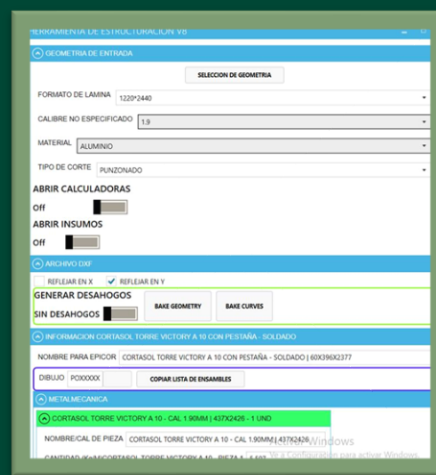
HERRAMIENTA DE ESTRUCTURACION V8

GEOMETRIA DE ENTRADA

SELECCION DE GEOMETRIA

FORMATO DE LAMINA 1220*2440

CALIBRE NO ESPECIFICADO 1.9

MATERIAL ALUMINIO

TIPO DE CORTE PUNZONADO

ABRIR CALCULADORAS

Off

ABRIR INSUMOS

Off

ARCHIVO DXF

REFLEJAR EN X

REFLEJAR EN Y

GENERAR DESAHOGOS

BAKE GEOMETRY

BAKE CURVES

SIN DESAHOGOS

INFORMACION CORTASOL TORRE VICTORY A 10 CON PESTAÑA - SOLDADO

NOMBRE PARA EPICOR CORTASOL TORRE VICTORY A 10 CON PESTAÑA - SOLDADO | 60X396X2377

DIBUJO P0XXXXX

COPIAR LISTA DE ENSAMBLES

METALMECANICA

CORTASOL TORRE VICTORY A 10 - CAL 1.90MM | 437X2426 - 1 UND

NOMBRE/CAL DE PIEZA CORTASOL TORRE VICTORY A 10 - CAL 1.90MM | 437X2426

CANTIDAD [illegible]

Activar Windows
Ve a Configuración para activar Windows.